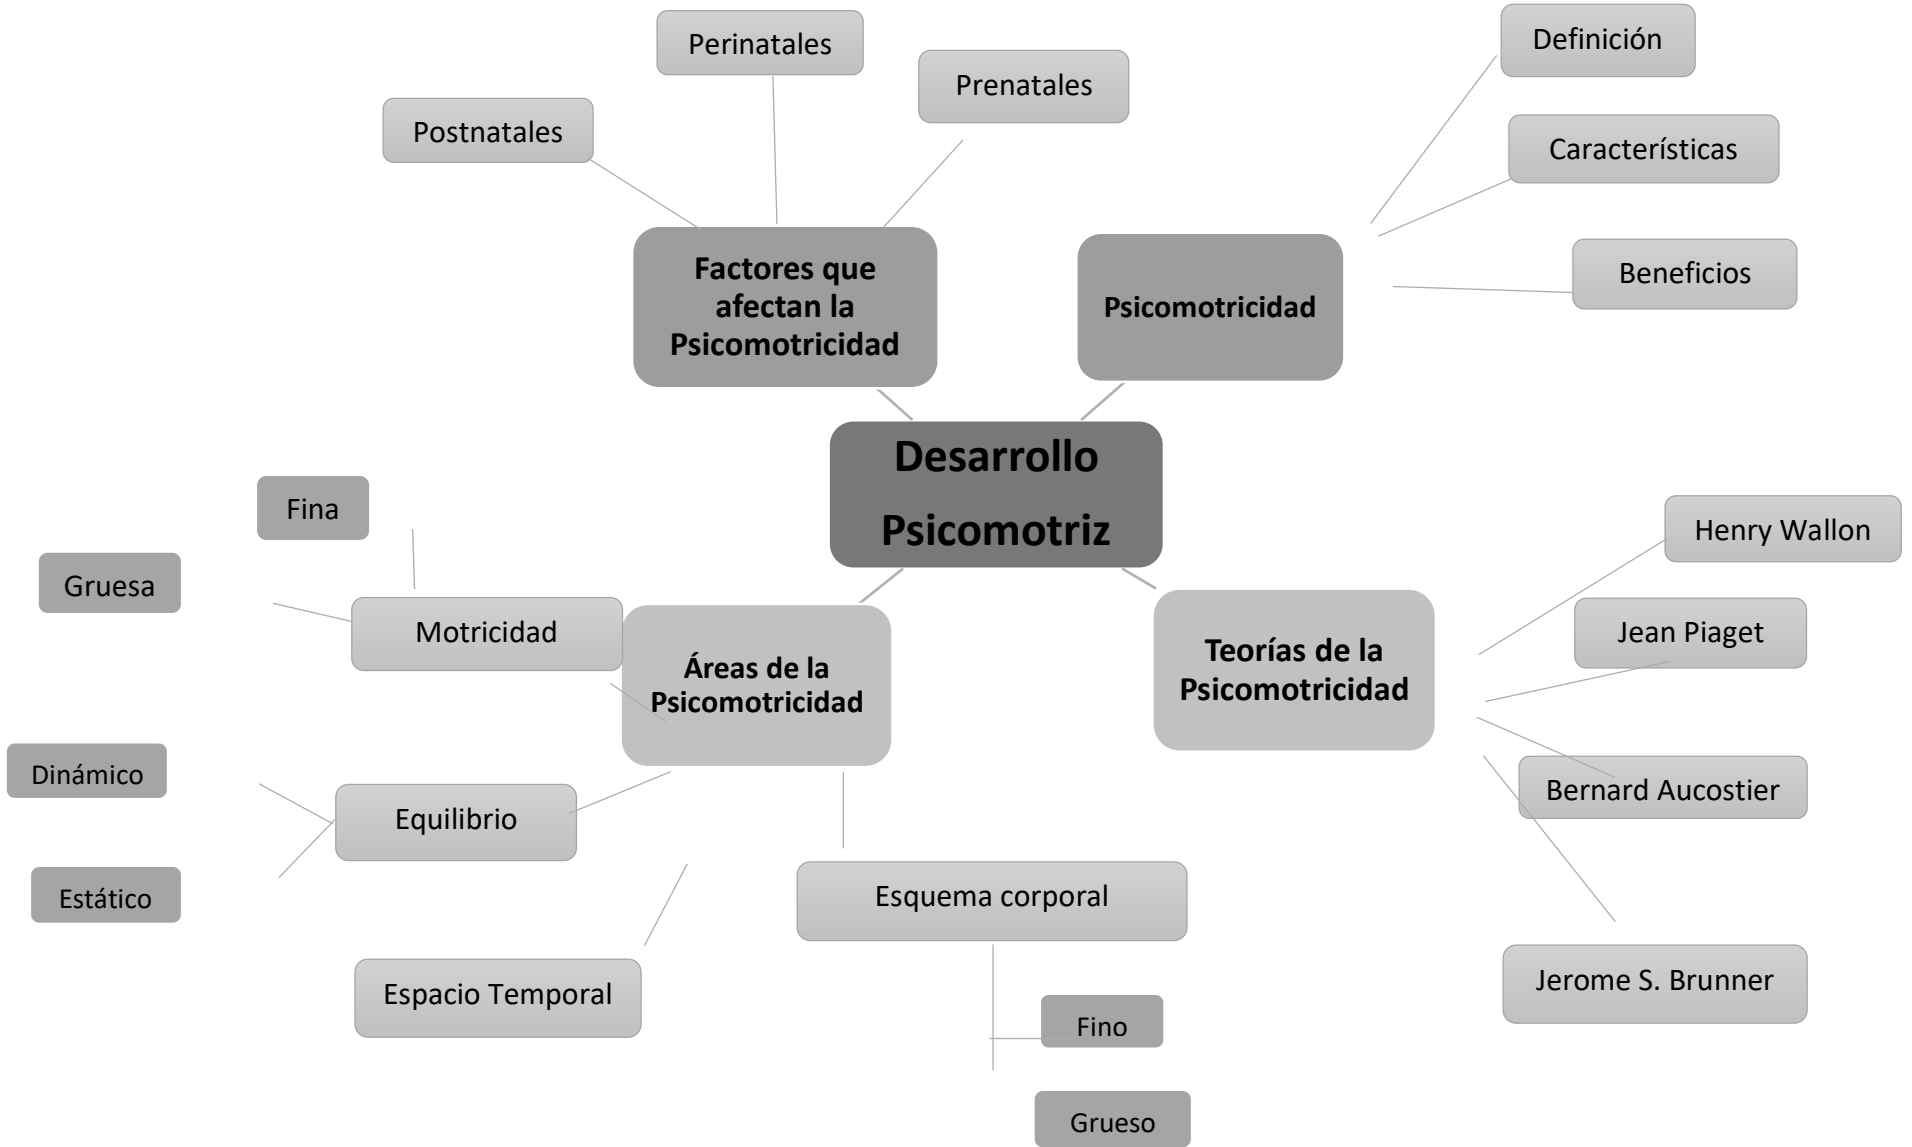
Desarrollo Psicomotriz

Factores que afectan la Psicomotricidad

Postnatales

Perinatales

Prenatales

Psicomotricidad

Definición

Características

Beneficios

Áreas de la Psicomotricidad

Motricidad

Fina

Gruesa

Equilibrio

Dinámico

Estático

Espacio Temporal

Esquema corporal

Fino

Grueso

Teorías de la Psicomotricidad

Henry Wallon

Jean Piaget

Bernard Aucostier

Jerome S. Brunner